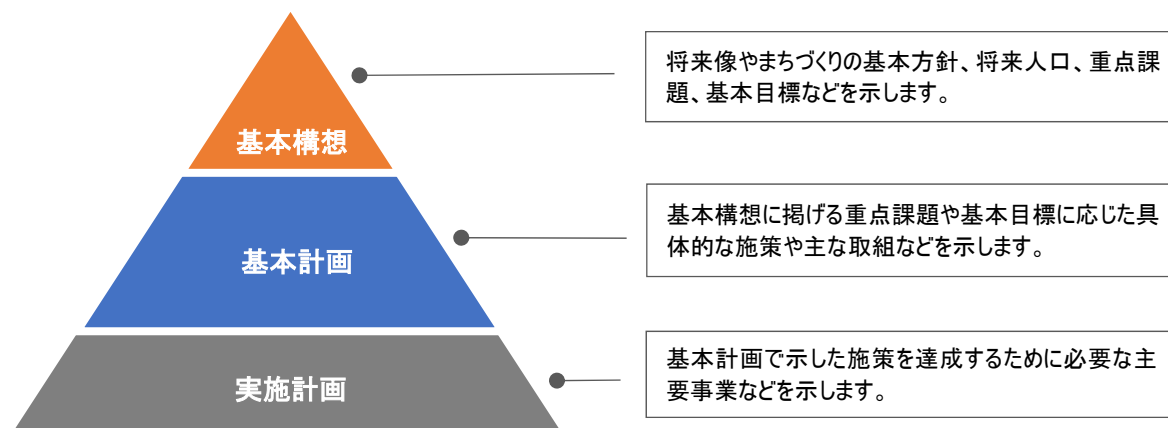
基本構想

将来像やまちづくりの基本方針、将来人口、重点課題、基本目標などを示します。

基本計画

基本構想に掲げる重点課題や基本目標に応じた具体的な施策や主な取組などを示します。

実施計画

基本計画で示した施策を達成するために必要な主要事業などを示します。